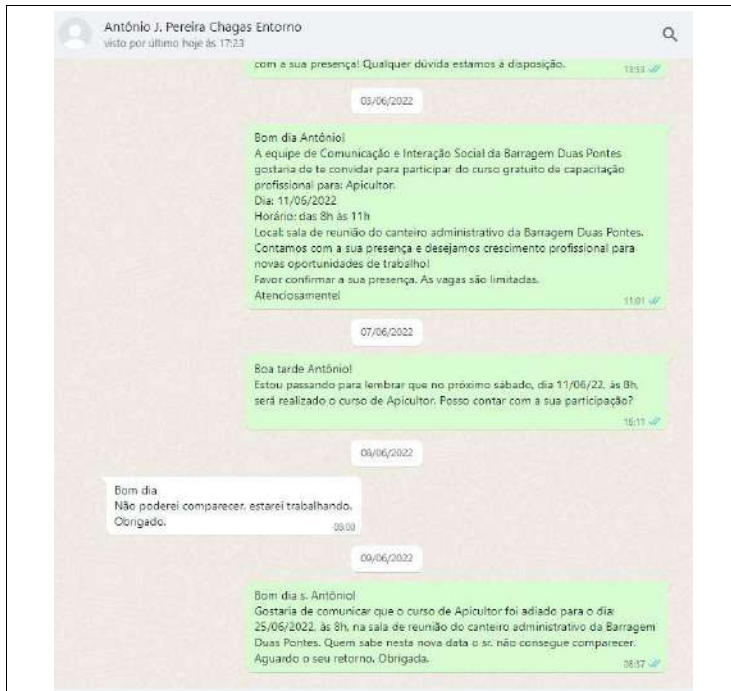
António J. Pereira Chagas Entorno
visto por último hoje às 17:23

com a sua presença! Qualquer dúvida estamos à disposição.
13:53

03/06/2022

Bom dia Antônio!
A equipe de Comunicação e Interação Social da Barragem Duas Pontes gostaria de te convidar para participar do curso gratuito de capacitação profissional para: Apicultor.
Dia: 11/06/2022
Horário: das 8h às 11h
Local: sala de reunião do canteiro administrativo da Barragem Duas Pontes.
Contamos com a sua presença e desejamos crescimento profissional para novas oportunidades de trabalho!
Favor confirmar a sua presença. As vagas são limitadas.
Atenciosamente!
11:01

07/06/2022

Boa tarde Antônio!
Estou passando para lembrar que no próximo sábado, dia 11/06/22, às 8h, será realizado o curso de Apicultor. Posso contar com a sua participação?
15:11

08/06/2022

Bom dia
Não poderei comparecer, estarei trabalhando.
Obrigado.
08:00

09/06/2022

Bom dia s. Antônio!
Gostaria de comunicar que o curso de Apicultor foi adiado para o dia: 25/06/2022, às 8h, na sala de reunião do canteiro administrativo da Barragem Duas Pontes. Quem sabe nesta nova data o sr. não consegue comparecer.
Aguardo o seu retorno. Obrigada.
08:37